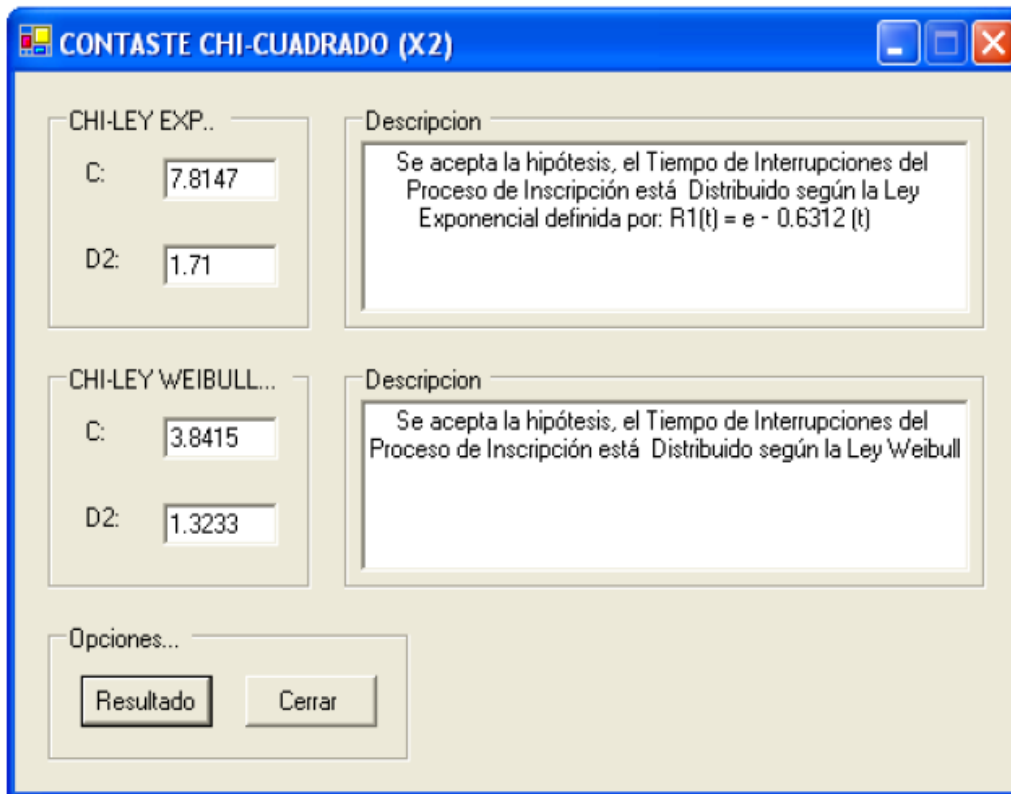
CONTASTE CHI-CUADRADO (X2)

CHI-LEY EXP..

C: 7.8147

D2: 1.71

Descripcion

Se acepta la hipótesis, el Tiempo de Interrupciones del Proceso de Inscripción está Distribuido según la Ley Exponencial definida por: R1(t) = e - 0.6312 (t)

CHI-LEY WEIBULL...

C: 3.8415

D2: 1.3233

Descripcion

Se acepta la hipótesis, el Tiempo de Interrupciones del Proceso de Inscripción está Distribuido según la Ley Weibull

Opciones...

Resultado

Cerrar